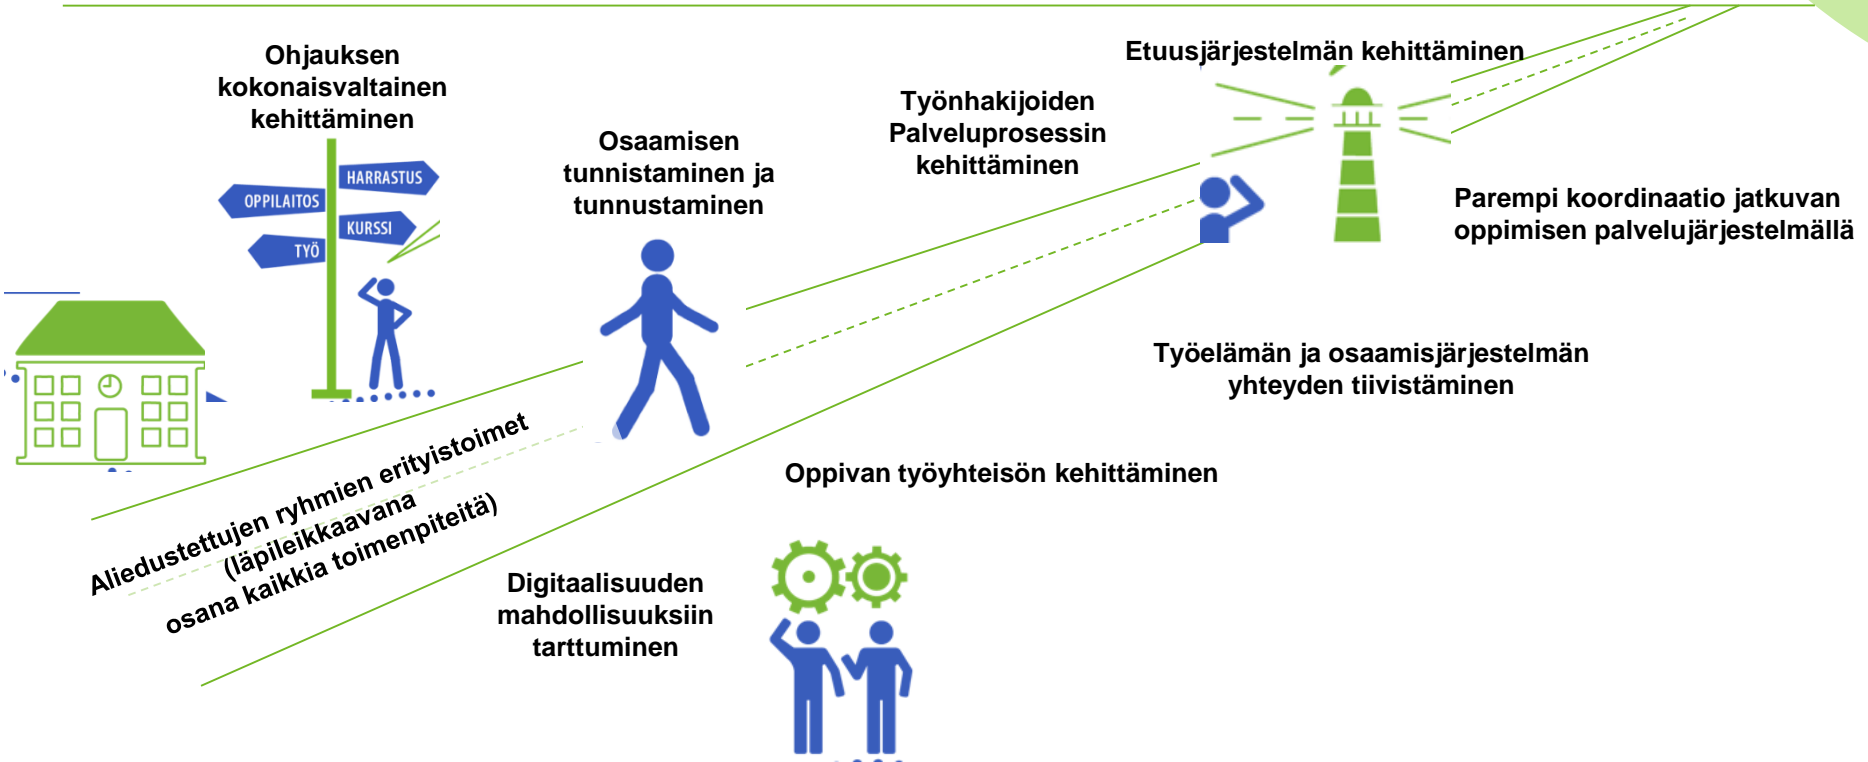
Ohjauksen kokonaisvaltainen kehittäminen

HARRASTUS

OPPILAITOS

KURSSI

TYÖ

Osaamisen tunnistaminen ja tunnustaminen

Työnhakijoiden Palveluprosessin kehittäminen

Etuusjärjestelmän kehittäminen

Parempi koordinaatio jatkuvan oppimisen palvelujärjestelmällä

Työelämän ja osaamisjärjestelmän yhteyden tiivistäminen

Oppivan työyhteisön kehittäminen

Aliedustettujen ryhmien erityistoimet (läpileikkaavana osana kaikkia toimenpiteitä)

Digitaalisuuden mahdollisuuksiin tarttuminen